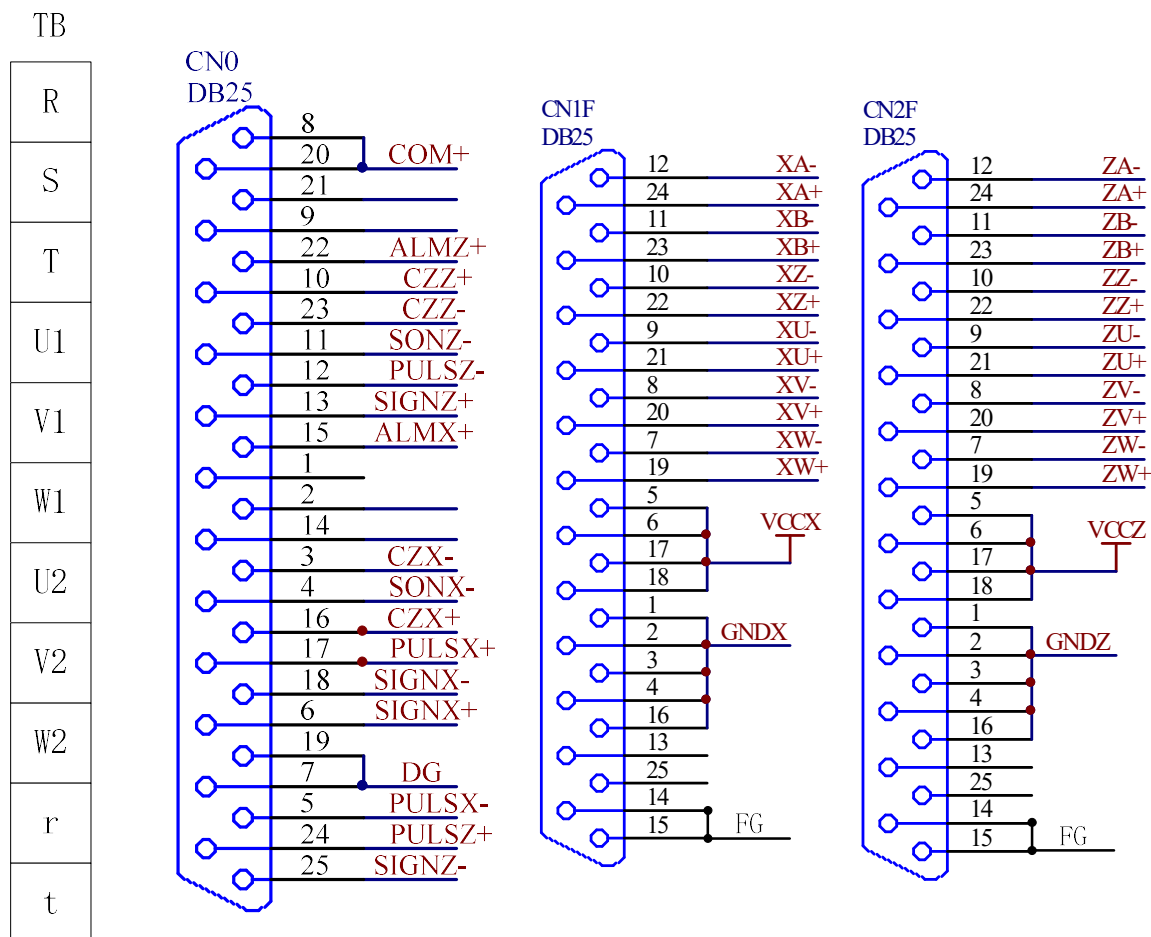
TB

| R |
|---|
| S |
| T |
| U1 |
| V1 |
| W1 |
| U2 |
| V2 |
| W2 |
| r |
| t |

CN0
DB25

8
20 COM+
21
9
22 ALMZ+
10 CZZ+
23 CZZ-
11 SONZ-
12 PULSZ-
13 SIGNZ+
15 ALMX+
1
2
14
3 CZX-
4 SONX-
16 CZX+
17 PULSX+
18 SIGNX-
6 SIGNX+
19
7 DG
5 PULSX-
24 PULSZ+
25 SIGNZ-

CN1F
DB25

12 XA-
24 XA+
11 XB-
23 XB+
10 XZ-
22 XZ+
9 XU-
21 XU+
8 XV-
20 XV+
7 XW-
19 XW+
5
6
17
18
VCCX
1
2
3
4
16
GNDX
13
25
14
15
FG

CN2F
DB25

12 ZA-
24 ZA+
11 ZB-
23 ZB+
10 ZZ-
22 ZZ+
9 ZU-
21 ZU+
8 ZV-
20 ZV+
7 ZW-
19 ZW+
5
6
17
18
VCCZ
1
2
3
4
16
GNDZ
13
25
14
15
FG